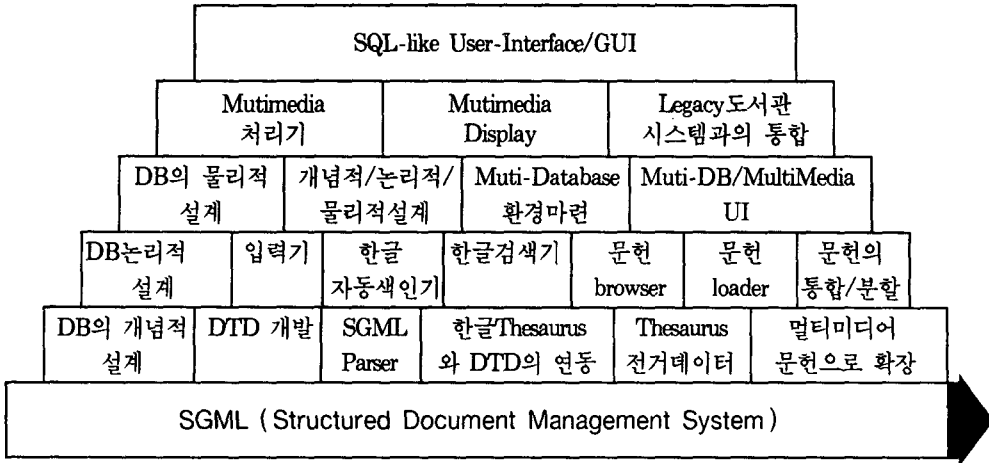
SQL-like User-Interface/GUI

Mutimedia 처리기

Mutimedia Display

Legacy도서관 시스템과의 통합

DB의 물리적 설계

개념적/논리적/물리적설계

Muti-Database 환경마련

Muti-DB/MultiMedia UI

DB논리적 설계

입력기

한글 자동색인기

한글검색기

문헌 browser

문헌 loader

문헌의 통합/분할

DB의 개념적 설계

DTD 개발

SGML Parser

한글Thesaurus 와 DTD의 연동

Thesaurus 전거데이터

멀티미디어 문헌으로 확장

SGML ( Structured Document Management System )